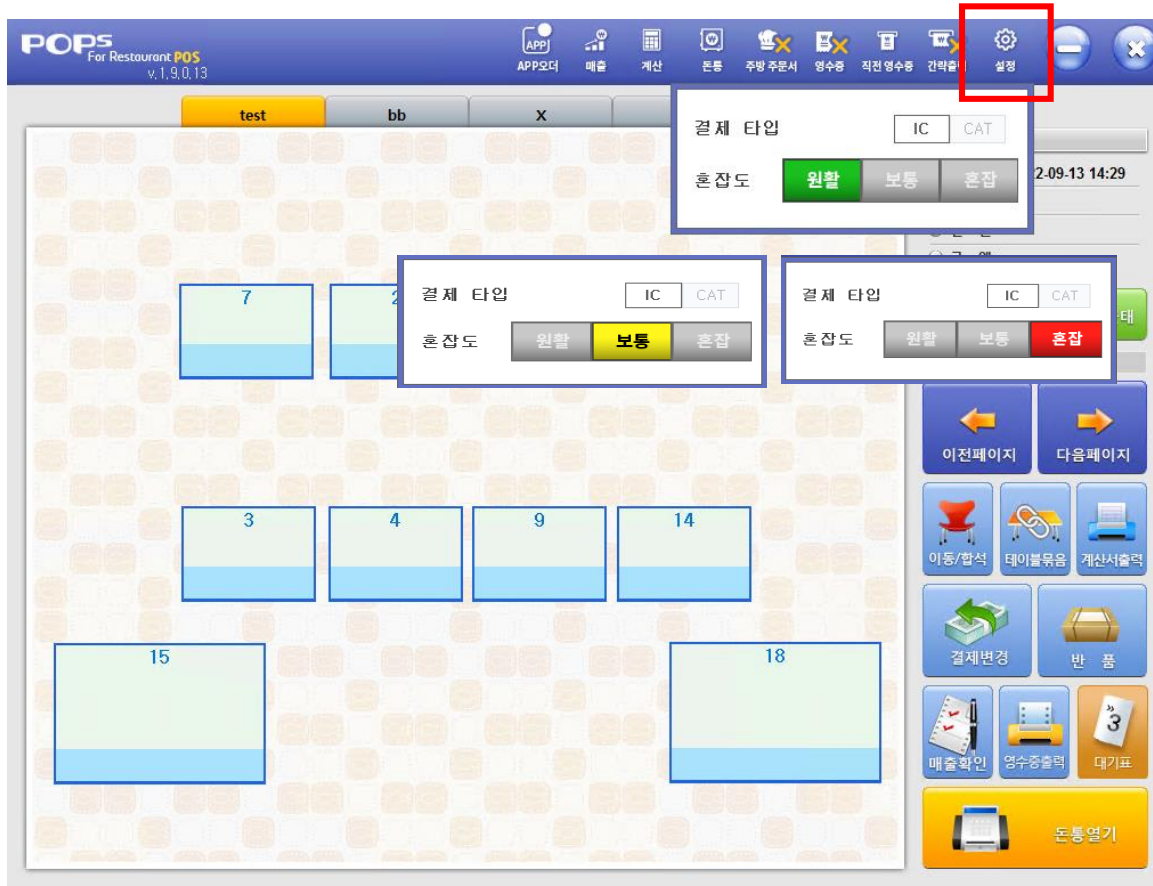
POPS For Restaurant POS
v.1.9.0.13

APP
APP오더
매출
계산
돈통
주방 주문서
영수증
직전 영수증
간략출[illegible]
설정

test
bb
X

결제 타입
IC
CAT
혼잡도
원활
보통
혼잡

2-09-13 14:29

결제 타입
IC
CAT
혼잡도
원활
보통
혼잡

결제 타입
IC
CAT
혼잡도
원활
보통
혼잡

7
2
3
4
9
14
15
18

태

이전페이지
다음페이지
이동/합석
테이블묶음
계산서출력
결제변경
반 품
매출확인
영수증출력
3
대기표
돈통열기